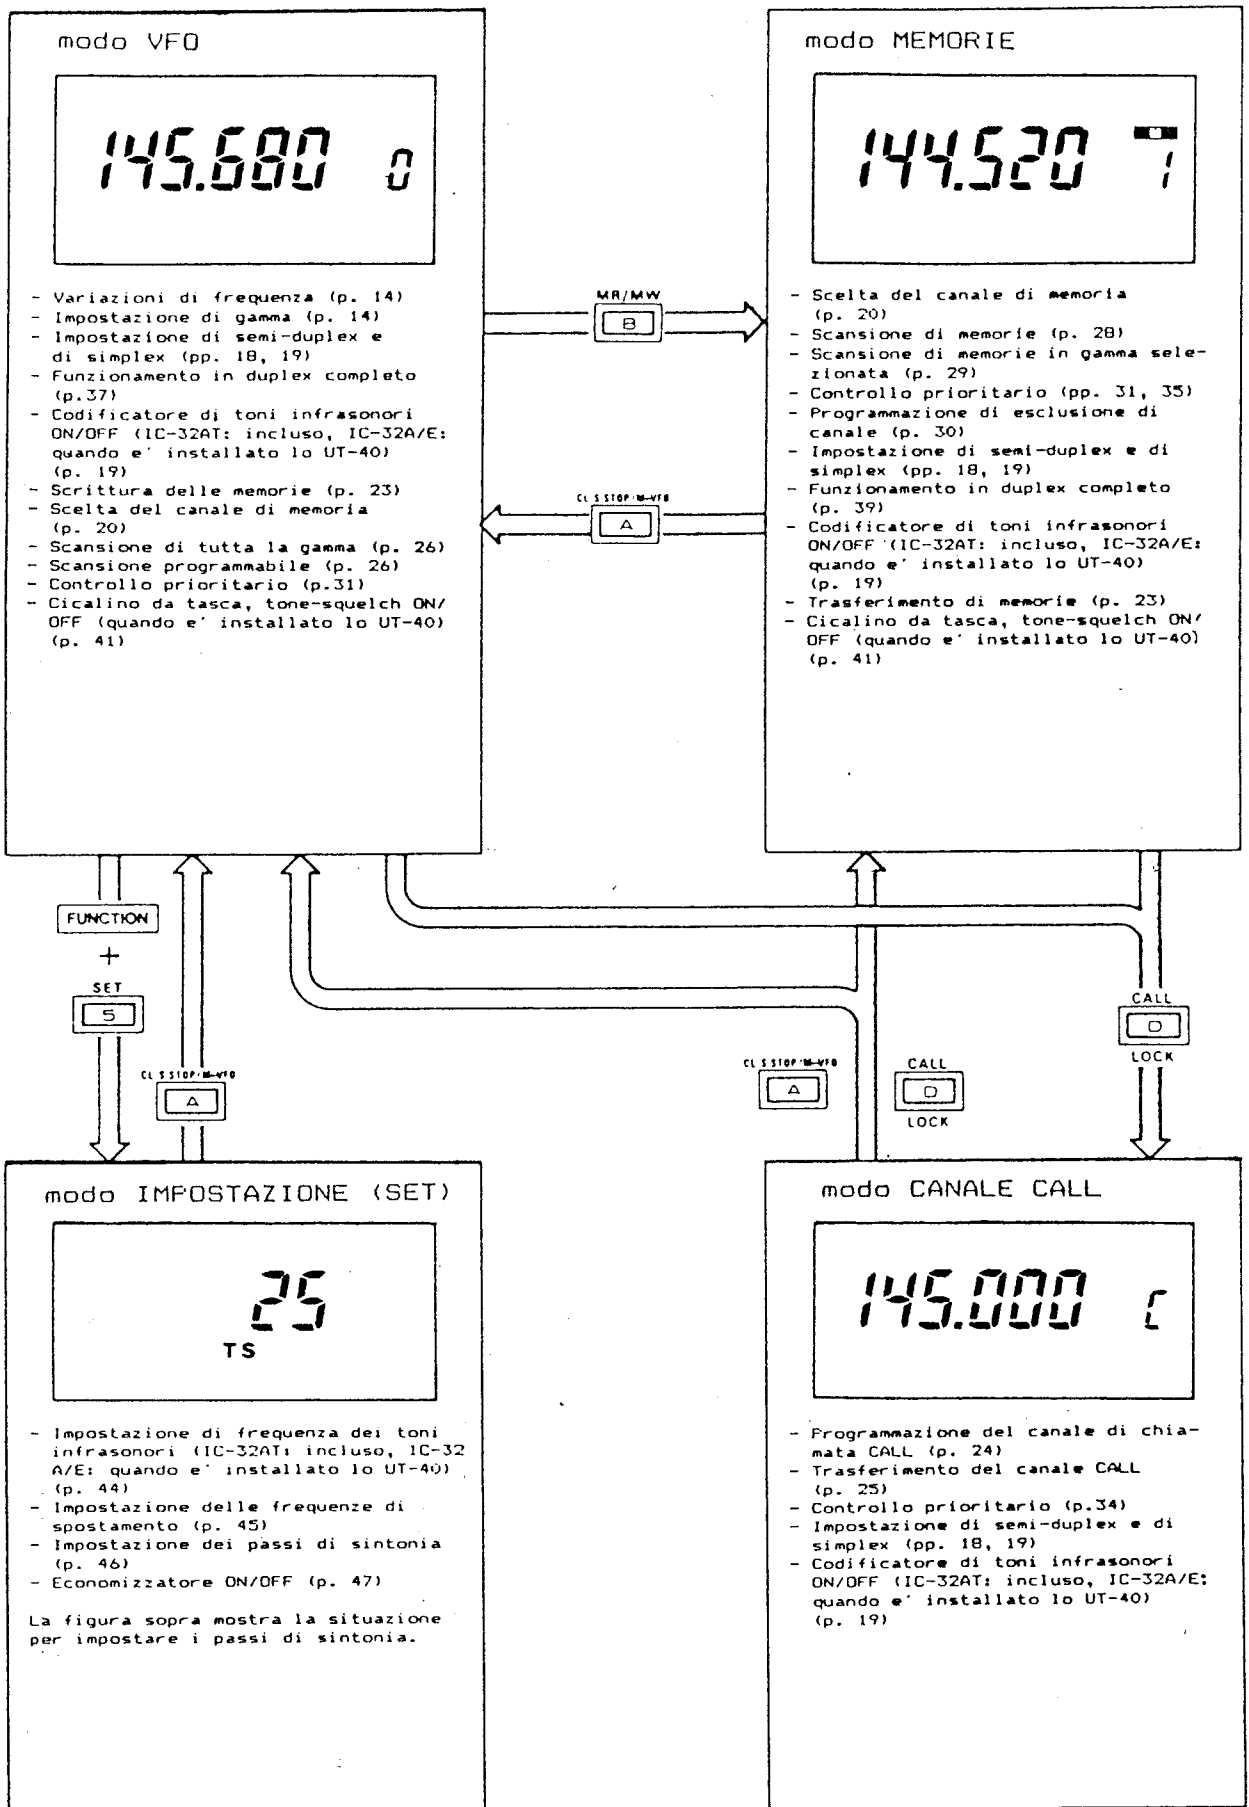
modo VFO

145.680 0

- Variazioni di frequenza (p. 14)
- Impostazione di gamma (p. 14)
- Impostazione di semi-duplex e di simplex (pp. 18, 19)
- Funzionamento in duplex completo (p.37)
- Codificatore di toni infrasonori ON/OFF (IC-32AT: incluso, IC-32A/E: quando e' installato lo UT-40) (p. 19)
- Scrittura delle memorie (p. 23)
- Scelta del canale di memoria (p. 20)
- Scansione di tutta la gamma (p. 26)
- Scansione programmabile (p. 26)
- Controllo prioritario (p.31)
- Cicalino da tasca, tone-squelch ON/OFF (quando e' installato lo UT-40) (p. 41)

MR/MW
B

CL S STOP M-VFO
A

modo MEMORIE

144.520 1

- Scelta del canale di memoria (p. 20)
- Scansione di memorie (p. 28)
- Scansione di memorie in gamma selezionata (p. 29)
- Controllo prioritario (pp. 31, 35)
- Programmazione di esclusione di canale (p. 30)
- Impostazione di semi-duplex e di simplex (pp. 18, 19)
- Funzionamento in duplex completo (p. 39)
- Codificatore di toni infrasonori ON/OFF (IC-32AT: incluso, IC-32A/E: quando e' installato lo UT-40) (p. 19)
- Trasferimento di memorie (p. 23)
- Cicalino da tasca, tone-squelch ON/OFF (quando e' installato lo UT-40) (p. 41)

FUNCTION
+
SET
5

CL S STOP M-VFO
A

CL S STOP M-VFO
A

CALL
D
LOCK

CALL
D
LOCK

modo IMPOSTAZIONE (SET)

25
TS

- Impostazione di frequenza dei toni infrasonori (IC-32AT: incluso, IC-32 A/E: quando e' installato lo UT-40) (p. 44)
- Impostazione delle frequenze di spostamento (p. 45)
- Impostazione dei passi di sintonia (p. 46)
- Economizzatore ON/OFF (p. 47)

La figura sopra mostra la situazione per impostare i passi di sintonia.

modo CANALE CALL

145.000 C

- Programmazione del canale di chiamata CALL (p. 24)
- Trasferimento del canale CALL (p. 25)
- Controllo prioritario (p.34)
- Impostazione di semi-duplex e di simplex (pp. 18, 19)
- Codificatore di toni infrasonori ON/OFF (IC-32AT: incluso, IC-32A/E: quando e' installato lo UT-40) (p. 19)